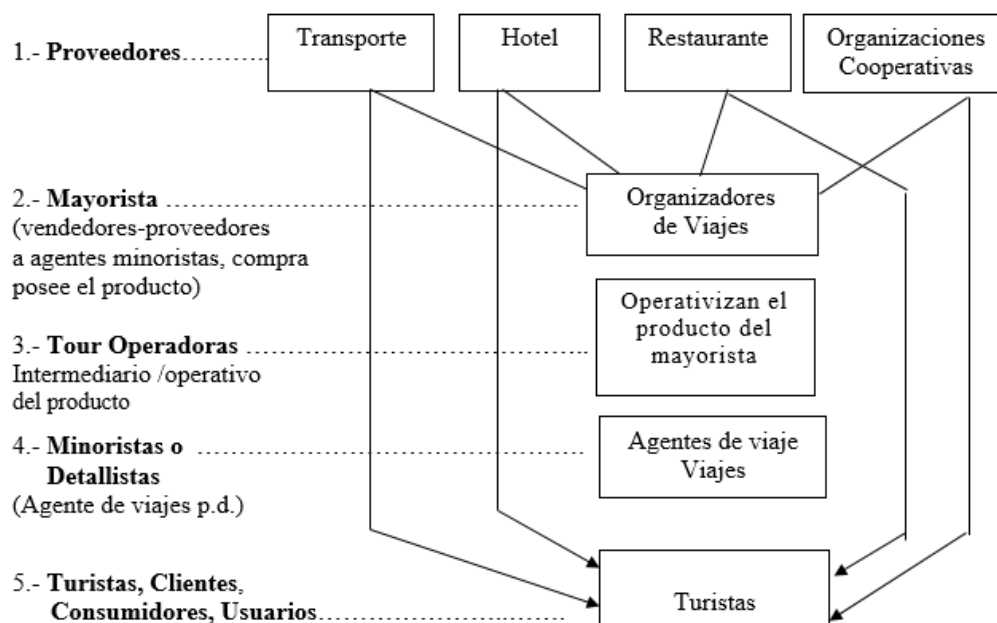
1.- **Proveedores**

Transporte

Hotel

Restaurante

Organizaciones Cooperativas

2.- **Mayorista** (vendedores-proveedores a agentes minoristas, compra posee el producto)

Organizadores de Viajes

3.- **Tour Operadoras** Intermediario /operativo del producto

Operativizan el producto del mayorista

4.- **Minoristas o Detallistas** (Agente de viajes p.d.)

Agentes de viaje Viajes

5.- **Turistas, Clientes, Consumidores, Usuarios**

Turistas